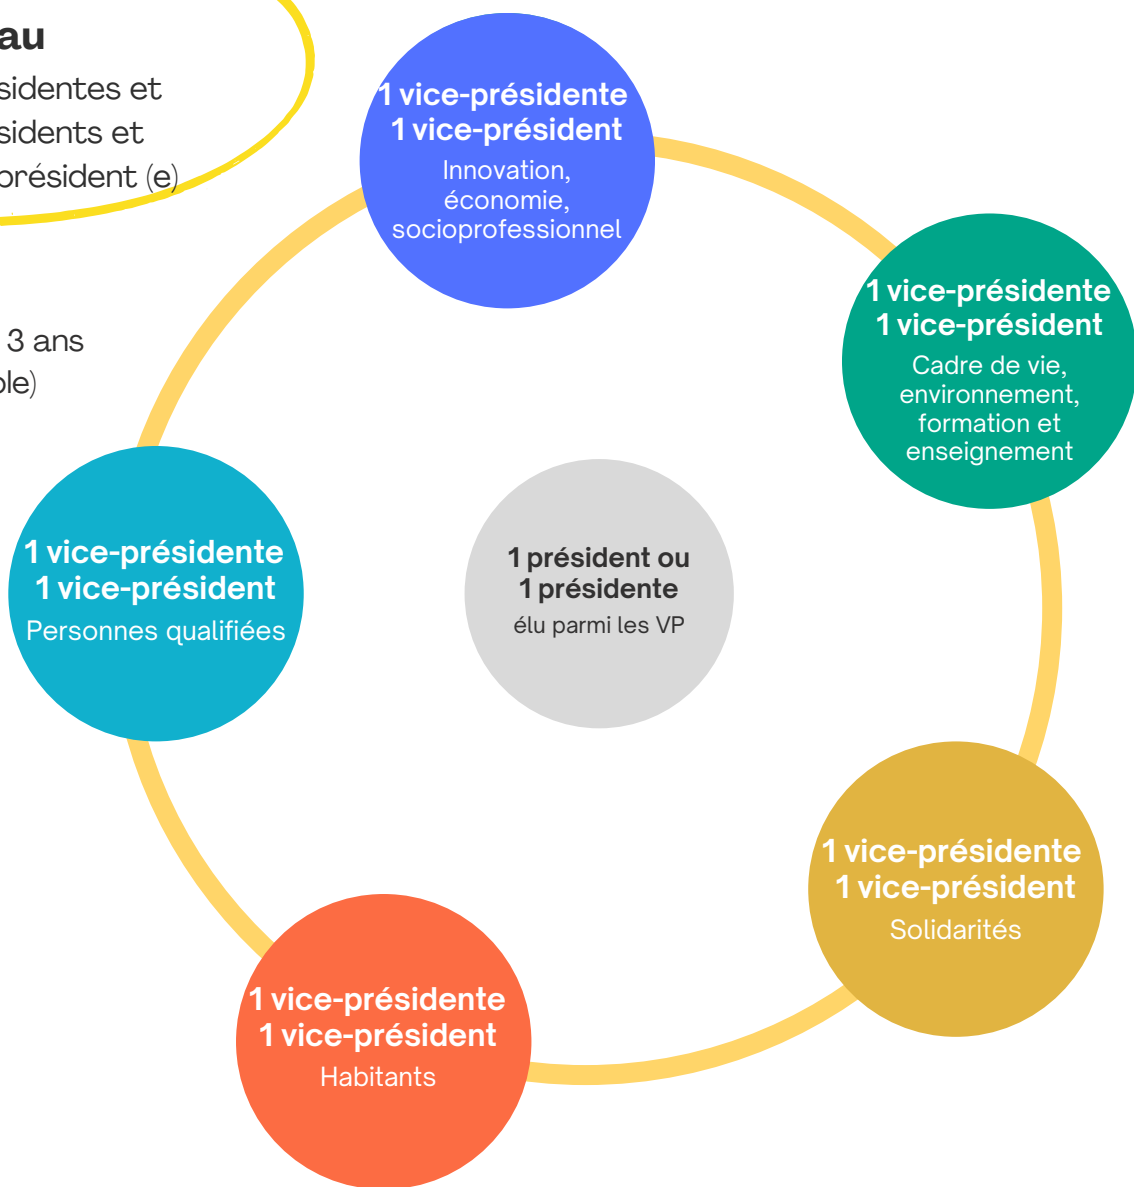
au
sidentes et
sidents et
président (e)

3 ans
ble)

1 vice-présidente
1 vice-président
Innovation, économie, socioprofessionnel

1 vice-présidente
1 vice-président
Cadre de vie, environnement, formation et enseignement

1 vice-présidente
1 vice-président
Personnes qualifiées

1 président ou
1 présidente
élu parmi les VP

1 vice-présidente
1 vice-président
Solidarités

1 vice-présidente
1 vice-président
Habitants